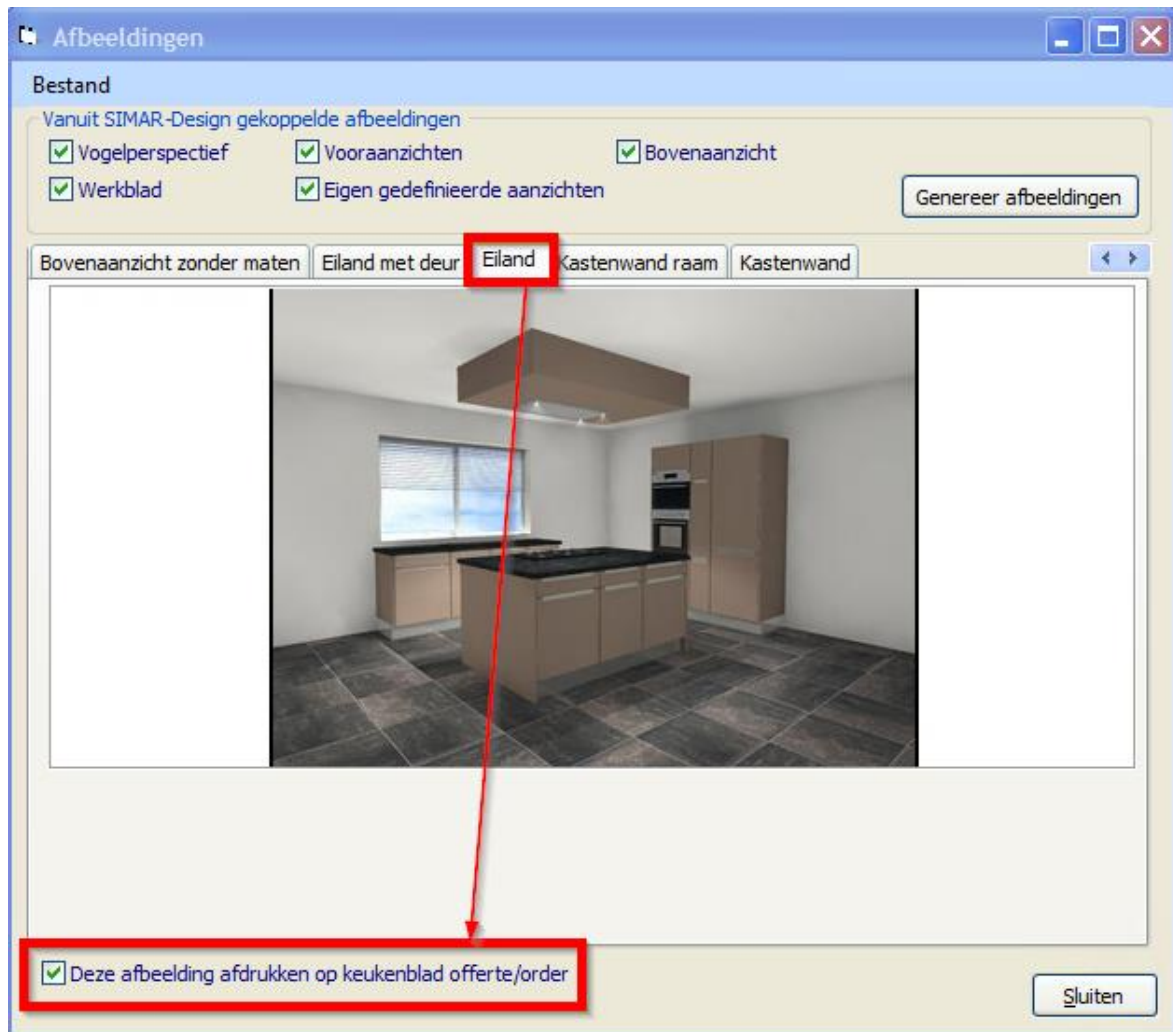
Afbeeldingen

Bestand

Vanuit SIMAR-Design gekoppelde afbeeldingen

Vogelperspectief
Vooraanzichten
Bovenaanzicht
Werkblad
Eigen gedefinieerde aanzichten

Genereer afbeeldingen

Bovenaanzicht zonder maten | Eiland met deur | Eiland | Kastenwand raam | Kastenwand

Deze afbeelding afdrukken op keukenblad offerte/order

Sluiten